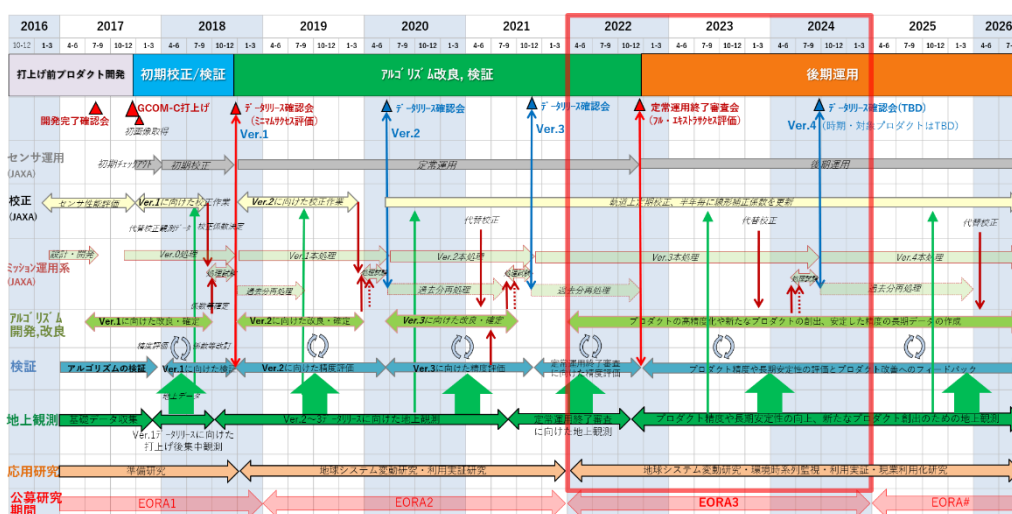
| 2016 | 2017 | 2018 | 2019 | 2020 | 2021 | 2022 | 2023 | 2024 | 2025 | 2026 |
|---|---|---|---|---|---|---|---|---|---|---|

10-12 1-3 4-6 7-9 10-12 1-3 4-6 7-9 10-12 1-3 4-6 7-9 10-12 1-3 4-6 7-9 10-12 1-3 4-6 7-9 10-12 1-3 4-6 7-9 10-12 1-3 4-6 7-9 10-12 1-3 4-6 7-9 10-12 1-3 4-6 7-9 10-12 1-3 4-6 7-9 10-12 1-3 4-6

打上げ前プロダクト開発

初期校正/検証

ｱﾙｺﾞﾘｽﾞﾑ改良, 検証

後期運用

開発完了確認会

GCOM-C打上げ

初画像取得

ﾃﾞｰﾀﾘﾘｰｽ確認会 （ミニマムサクセス評価）

Ver.1

ﾃﾞｰﾀﾘﾘｰｽ確認会

Ver.2

ﾃﾞｰﾀﾘﾘｰｽ確認会

Ver.3

定常運用終了審査会 （フル・エキストラサクセス評価）

ﾃﾞｰﾀﾘﾘｰｽ確認会(TBD)

Ver.4（時期・対象プロダクトはTBD）

センサ運用 (JAXA)

初期チェックアウト

初期校正

定常運用

後期運用

校正 (JAXA)

センサ性能評価

Ver.1に向けた校正作業

Ver.2に向けた校正作業

軌道上校正、半年毎に感度補正係数を更新

代替校正

代替校正

代替校正

代替校正・観測データ・校正係数提供

ミッション運用系 (JAXA)

設計・開発

Ver.0処理

Ver.1本処理

Ver.2本処理

Ver.3本処理

Ver.4本処理

処理試験

処理試験

処理試験

処理試験

過去分再処理

過去分再処理

過去分再処理

過去分再処理

過去分再処理

試験データ提供

ｱﾙｺﾞﾘｽﾞﾑ 開発,改良

Ver.1に向けた改良・確定

Ver.2に向けた改良・確定

Ver.3に向けた改良・確定

プロダクトの高精度化や新たなプロダクトの創出、安定した精度の長期データの作成

精度評価

検証

アルゴリズムの検証

Ver.1に向けた検

Ver.2に向けた精度評価

Ver.3に向けた精度評価

定常運用終了審査に向けた精度評価

プロダクト精度や長期安定性の評価とプロダクト改善へのフィードバック

検証データ

地上観測

基礎データ収集

Ver.2〜3データリリースに向けた地上観測

定常運用終了審査に向けた地上観測

プロダクト精度や長期安定性の向上、新たなプロダクト創出のための地上観測

Ver.1データリリースに向けた打上げ後集中観測

応用研究

準備研究

地球システム変動研究・利用実証研究

地球システム変動研究・環境時系列監視・利用実証・現業利用化研究

公募研究期間

EORA1

EORA2

EORA3

EORA#